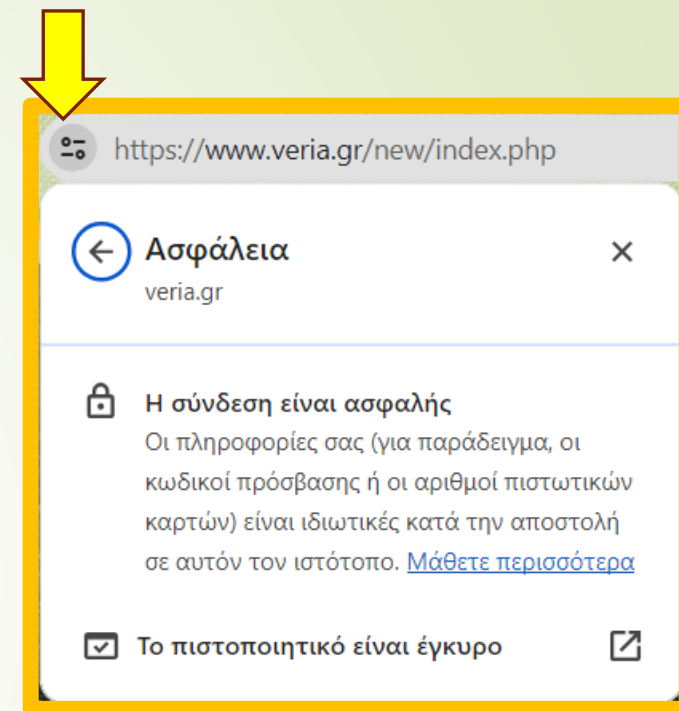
https://www.veria.gr/new/index.php

Ασφάλεια
veria.gr

Η σύνδεση είναι ασφαλής
Οι πληροφορίες σας (για παράδειγμα, οι κωδικοί πρόσβασης ή οι αριθμοί πιστωτικών καρτών) είναι ιδιωτικές κατά την αποστολή σε αυτόν τον ιστότοπο. Μάθετε περισσότερα

Το πιστοποιητικό είναι έγκυρο